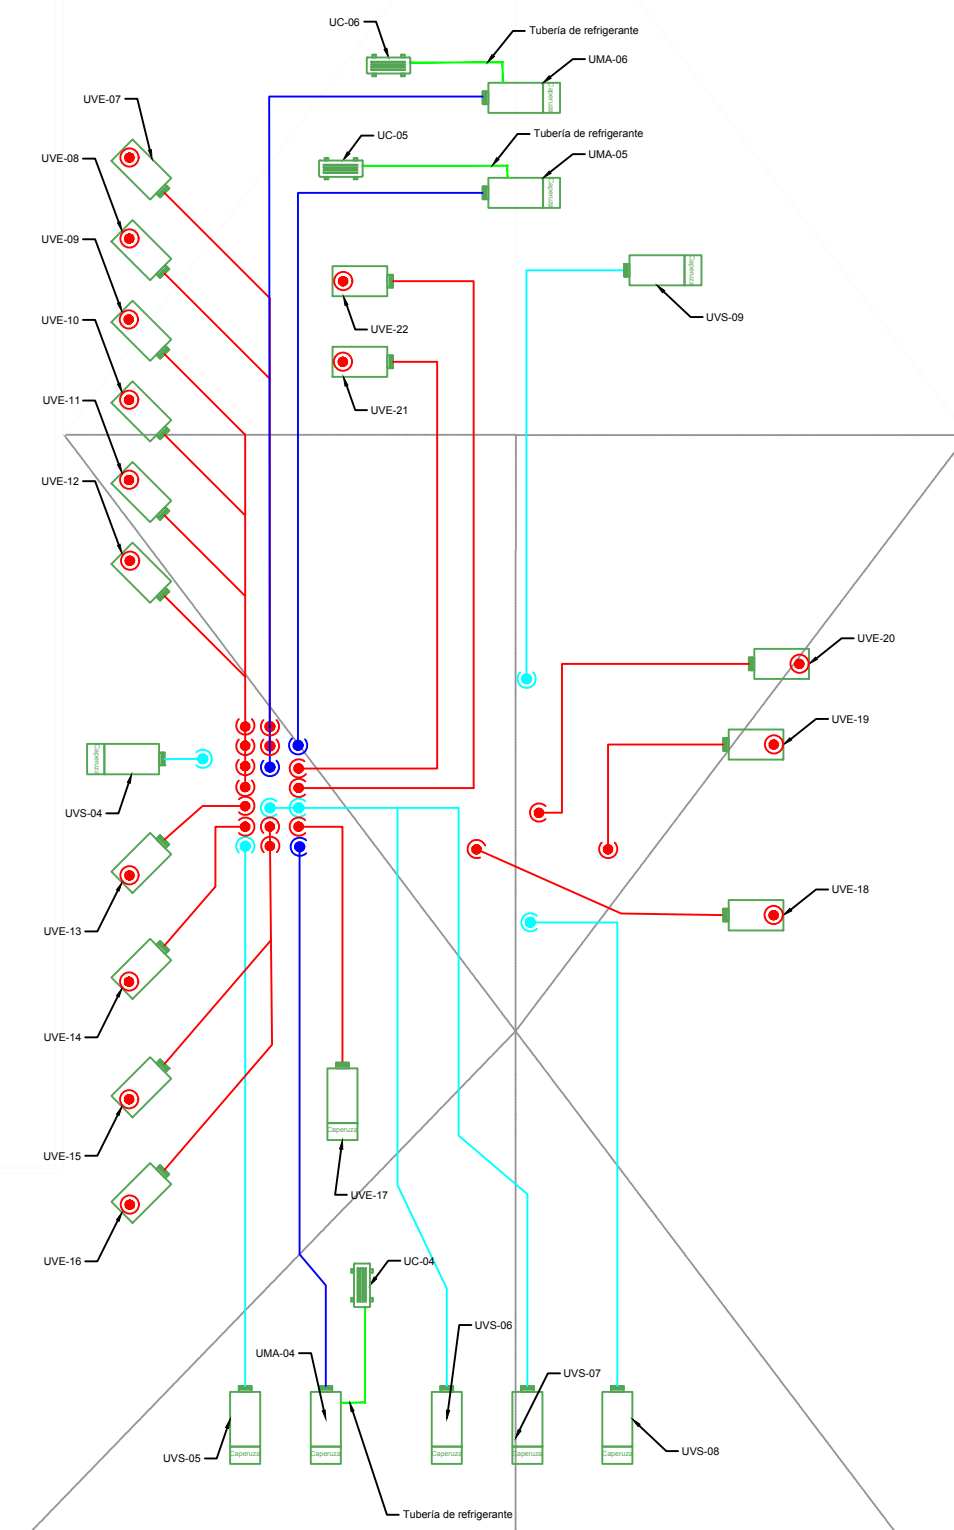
UC-06
Tubería de refrigerante
UMA-06
UVE-07
UC-05
Tubería de refrigerante
UMA-05
UVE-08
UVE-09
UVS-09
UVE-22
UVE-10
UVE-21
UVE-11
UVE-12
UVE-20
UVE-19
UVS-04
UVE-18
UVE-13
UVE-14
UVE-15
Caperuza
UVE-17
UVE-16
UC-04
UVS-06
UMA-04
UVS-07
UVS-08
UVS-05
Caperuza
Caperuza
Caperuza
Caperuza
Caperuza
Tubería de refrigerante